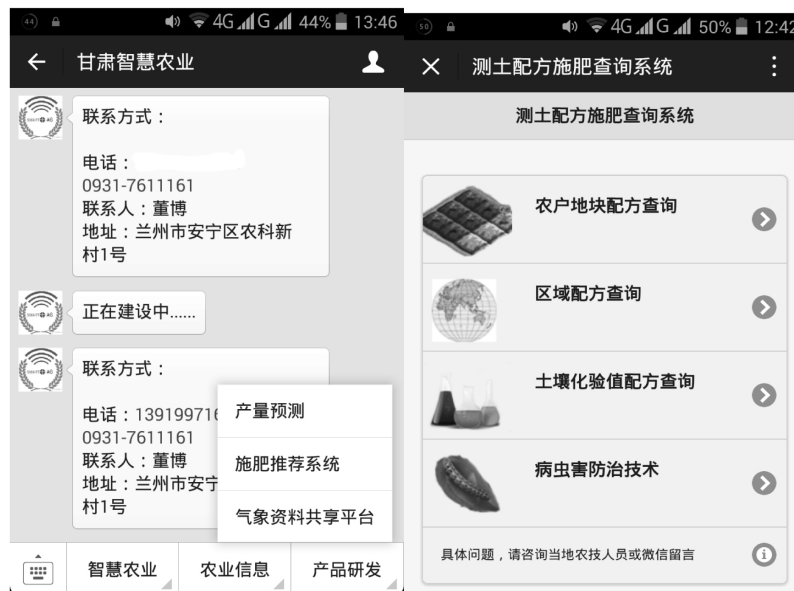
44 4G G 44% 13:46

甘肃智慧农业

联系方式：

电话：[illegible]
0931-7611161
联系人：董博
地址：兰州市安宁区农科新村1号

正在建设中......

联系方式：

电话：1391997161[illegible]
0931-7611161
联系人：董博
地址：兰州市安宁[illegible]
村1号

产量预测
施肥推荐系统
气象资料共享平台

智慧农业
农业信息
产品研发

50 4G G 50% 12:42

测土配方施肥查询系统

测土配方施肥查询系统

农户地块配方查询
区域配方查询
土壤化验值配方查询
病虫害防治技术

具体问题，请咨询当地农技人员或微信留言